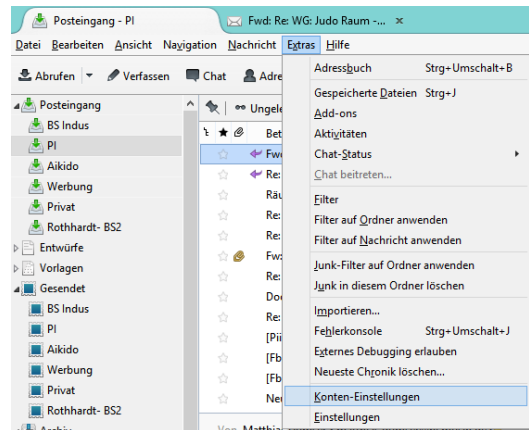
Posteingang - PI
Fwd: Re: WG: Judo Raum -...

Datei Bearbeiten Ansicht Navigation Nachricht Extras Hilfe

Abrufen | Verfassen | Chat | Adre

Posteingang
BS Indus
PI
Aikido
Werbung
Privat
Rothhardt- BS2
Entwürfe
Vorlagen
Gesendet
BS Indus
PI
Aikido
Werbung
Privat
Rothhardt- BS2

Ungele
Bet
Fw
Re:
Räu
Re:
Re:
Fw:
Re:
Do
Re:
[Pi
[Fb
[Fb
Ne

Adressbuch Strg+Umschalt+B
Gespeicherte Dateien Strg+J
Add-ons
Aktivitäten
Chat-Status
Chat beitreten...
Filter
Filter auf Ordner anwenden
Filter auf Nachricht anwenden
Junk-Filter auf Ordner anwenden
Junk in diesem Ordner löschen
Importieren...
Fehlerkonsole Strg+Umschalt+J
Externes Debugging erlauben
Neueste Chronik löschen...
Konten-Einstellungen
Einstellungen